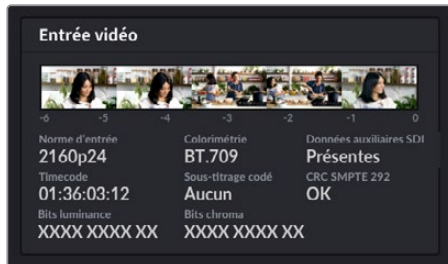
Entrée vidéo

-6 -5 -4 -3 -2 -1 0

Norme d'entrée
2160p24

Colorimétrie
BT.709

Données auxiliaires SDI
Présentes

Timecode
01:36:03:12

Sous-titrage codé
Aucun

CRC SMPTE 292
OK

Bits luminance
XXXX XXXX XX

Bits chroma
XXXX XXXX XX